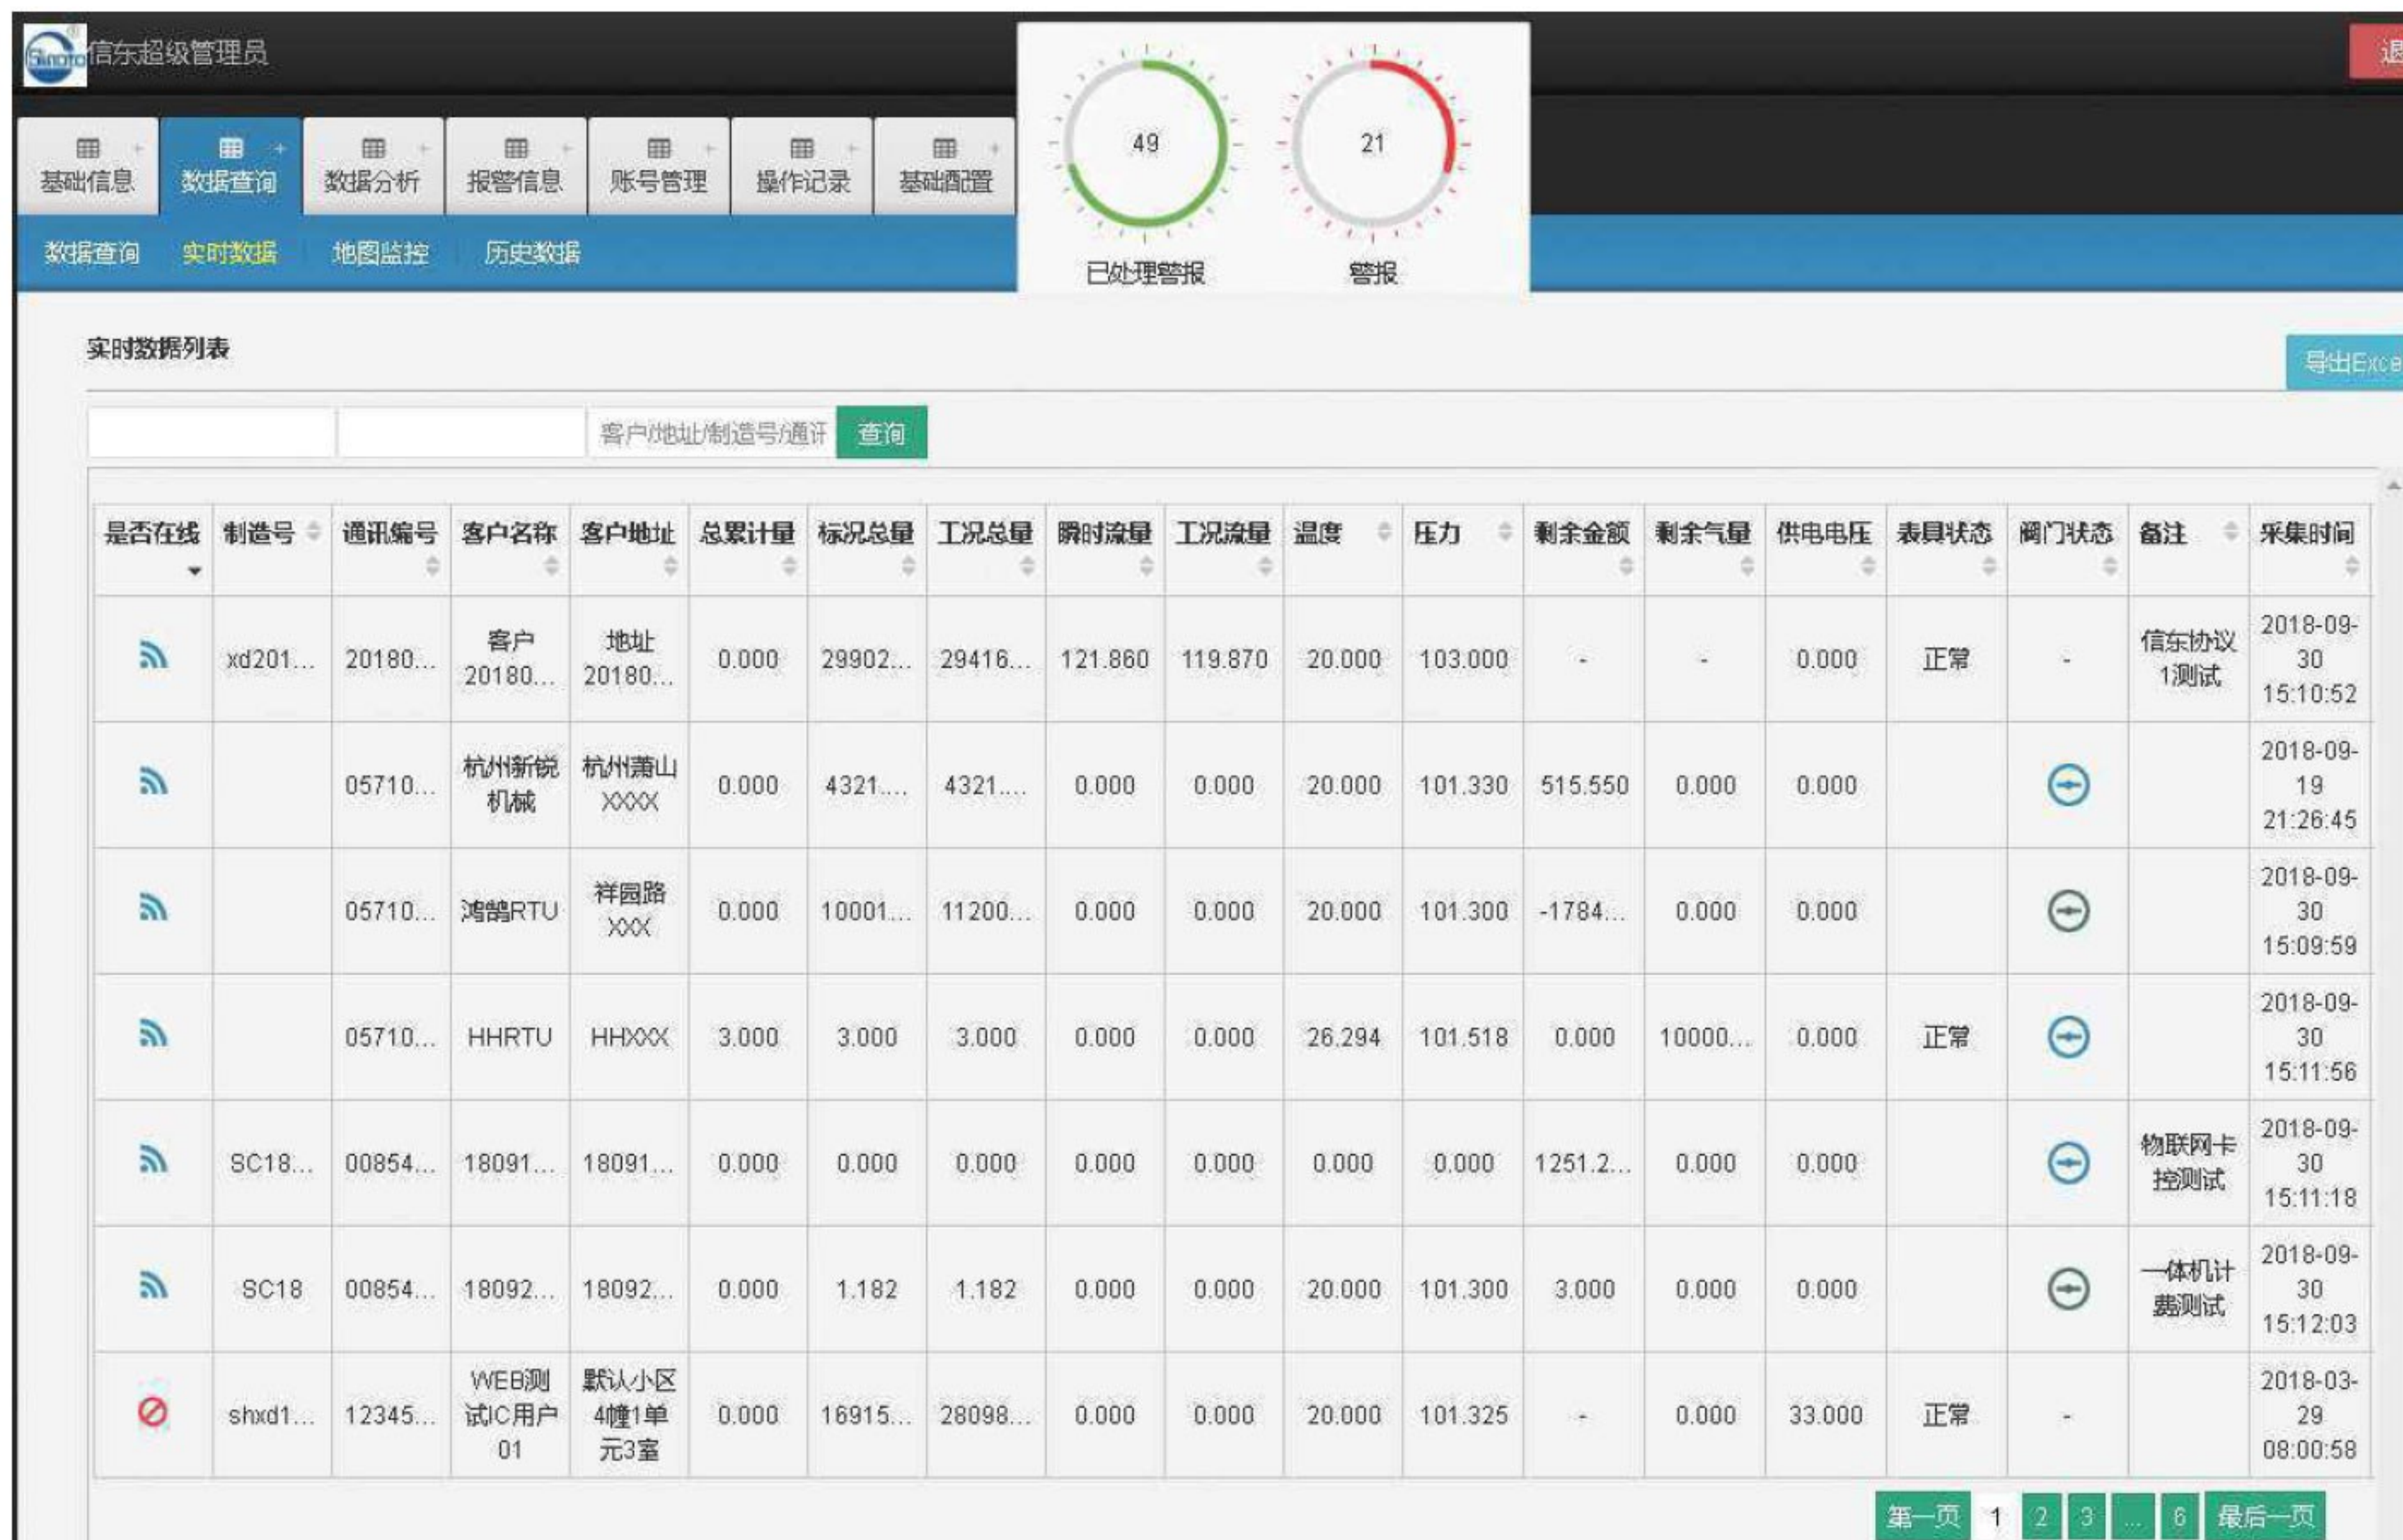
Sinoto 信东超级管理员

退

基础信息 数据查询 数据分析 报警信息 账号管理 操作记录 基础配置

49 已处理警报

21 警报

数据查询 实时数据 地图监控 历史数据

实时数据列表

导出Exce

客户/地址/制造号/通讯 查询

| 是否在线 | 制造号 | 通讯编号 | 客户名称 | 客户地址 | 总累计量 | 标况总量 | 工况总量 | 瞬时流量 | 工况流量 | 温度 | 压力 | 剩余金额 | 剩余气量 | 供电电压 | 表具状态 | 阀门状态 | 备注 | 采集时间 |
|---|---|---|---|---|---|---|---|---|---|---|---|---|---|---|---|---|---|---|
| | xd201... | 20180... | 客户20180... | 地址20180... | 0.000 | 29902... | 29416... | 121.860 | 119.870 | 20.000 | 103.000 | - | - | 0.000 | 正常 | - | 信东协议1测试 | 2018-09-30 15:10:52 |
| | | 05710... | 杭州新锐机械 | 杭州萧山XXXX | 0.000 | 4321.... | 4321.... | 0.000 | 0.000 | 20.000 | 101.330 | 515.550 | 0.000 | 0.000 | | | | 2018-09-19 21:26:45 |
| | | 05710... | 鸿鹄RTU | 祥园路XXX | 0.000 | 10001... | 11200... | 0.000 | 0.000 | 20.000 | 101.300 | -1784... | 0.000 | 0.000 | | | | 2018-09-30 15:09:59 |
| | | 05710... | HHRTU | HHXXX | 3.000 | 3.000 | 3.000 | 0.000 | 0.000 | 26.294 | 101.518 | 0.000 | 10000... | 0.000 | 正常 | | | 2018-09-30 15:11:56 |
| | SC18... | 00854... | 18091... | 18091... | 0.000 | 0.000 | 0.000 | 0.000 | 0.000 | 0.000 | 0.000 | 1251.2... | 0.000 | 0.000 | | | 物联网卡控测试 | 2018-09-30 15:11:18 |
| | SC18 | 00854... | 18092... | 18092... | 0.000 | 1.182 | 1.182 | 0.000 | 0.000 | 20.000 | 101.300 | 3.000 | 0.000 | 0.000 | | | 一体机计费测试 | 2018-09-30 15:12:03 |
| | shxd1... | 12345... | WEB测试IC用户01 | 默认小区4幢1单元3室 | 0.000 | 16915... | 28098... | 0.000 | 0.000 | 20.000 | 101.325 | - | 0.000 | 33.000 | 正常 | - | | 2018-03-29 08:00:58 |

第一页 1 2 3 ... 6 最后一页